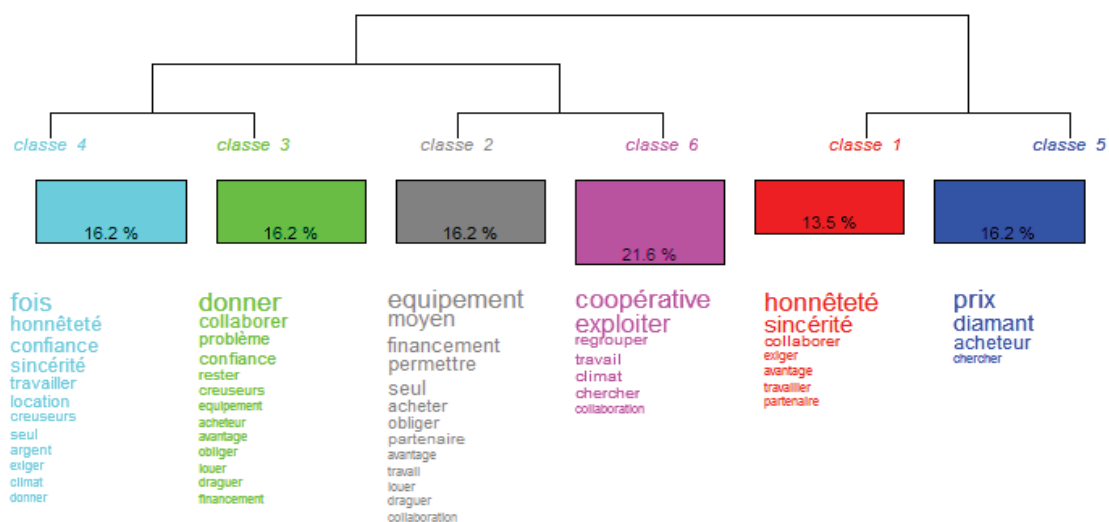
classe 4
16.2 %
fois
honnêteté
confiance
sincérité
travailler
location
creuseurs
seul
argent
exiger
climat
donner

classe 3
16.2 %
donner
collaborer
problème
confiance
rester
creuseurs
equipement
acheteur
avantage
obliger
louer
draguer
financement

classe 2
16.2 %
equipement
moyen
financement
permettre
seul
acheter
obliger
partenaire
avantage
travail
louer
draguer
collaboration

classe 6
21.6 %
coopérative
exploiter
regrouper
travail
climat
chercher
collaboration

classe 1
13.5 %
honnêteté
sincérité
collaborer
exiger
avantage
travailler
partenaire

classe 5
16.2 %
prix
diamant
acheteur
chercher